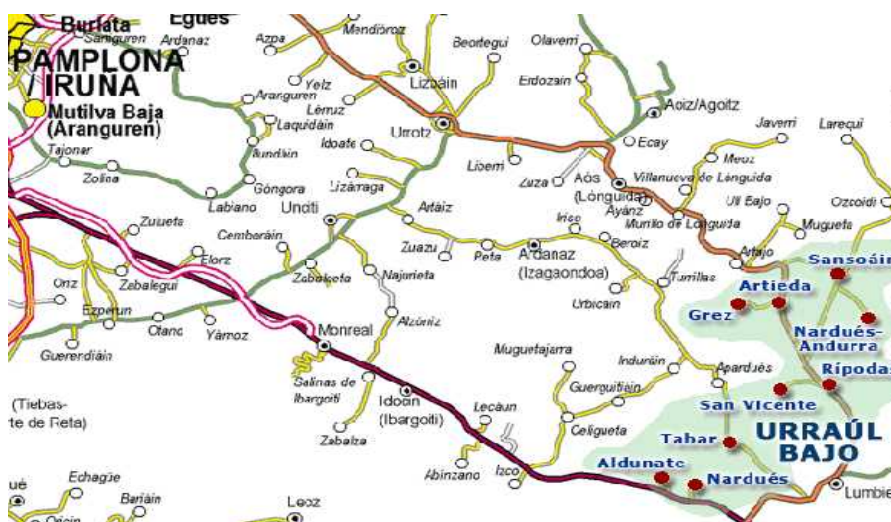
Burlata
Egües
Sanguren
Ardanaz
Azpa
Mendioroz
Beortegui
Olaverri
PAMPLONA
/IRUÑA
Yelz
Lizoáin
Erdozain
Aoiz/Agoitz
Mutilva Baja
(Aranguren)
Aranguren
Lerruz
Urroz
Ecay
Javerri
Larequi
Laquidáin
Tajonar
Ilundáin
Idoate
Liberri
Meoz
Zolina
Góngora
Lizárraga
Zuza
Aós
(Lónguida)
Villanueva de Lónguida
Ayanz
Ozcoidi
Labiano
Unciti
Artáiz
Murillo de Lónguida
Uli Bajo
Mugueta
Zuñeta
Iriso
Beroiz
Artajo
Sansoáin
Cemboráin
Zuazu
Peña
Ardanaz
(Izagaondoa)
Artieda
Elorz
Orriz
Zabalegui
Zabalceta
Najurieta
Turrillas
Urbicain
Grez
Esperun
Nardués-
Andurra
Otano
Yárnoz
Alzórriz
Monreal
Muguetajarra
Induráin
Apardués
Ripodas
Guerendiáin
Salinas de
Ibargoiti
Guerguitiáin
(Tiebas-
te de Reta)
Idoan
(Ibargoiti)
San Vicente
Lecaun
URRAÚL
BAJO
Zabalza
Celigueta
Tabar
Aldunate
Abinzano
Izco
Nardués
Lumbier
ué
Echagüe
Bariáin
Leoz
Oricin